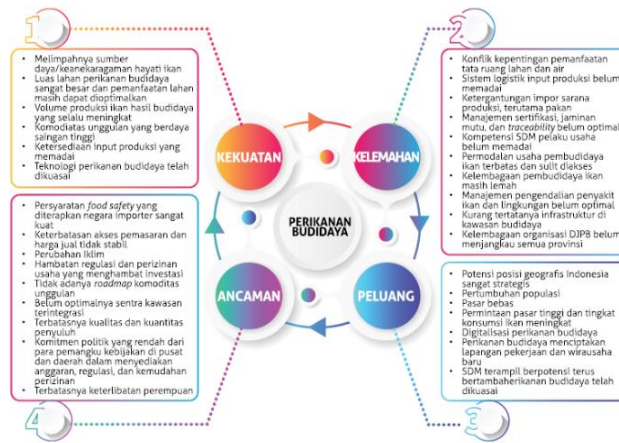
1

• Melimpahnya sumber daya/keanekaragaman hayati ikan
• Luas lahan perikanan budidaya sangat besar dan pemanfaatan lahan masih dapat dioptimalkan
• Volume produksi ikan hasil budidaya yang selalu meningkat
• Komoditas unggulan yang berdaya saingan tinggi
• Ketersediaan input produksi yang memadai
• Teknologi perikanan budidaya telah dikuasai

2

• Konflik kepentingan pemanfaatan tata ruang lahan dan air
• Sistem logistik input produksi belum memadai
• Ketergantungan impor sarana produksi, terutama pakan
• Manajemen sertifikasi, jaminan mutu, dan *traceability* belum optimal
• Kompetensi SDM pelaku usaha belum memadai
• Permodalan usaha pembudidaya ikan terbatas dan sulit diakses
• Kelembagaan pembudidaya ikan masih lemah
• Manajemen pengendalian penyakit ikan dan lingkungan belum optimal
• Kurang tertatanya infrastruktur di kawasan budidaya
• Kelembagaan organisasi DJPB belum menjangkau semua provinsi

KEKUATAN

KELEMAHAN

PERIKANAN BUDIDAYA

ANCAMAN

PELUANG

• Persyaratan *food safety* yang diterapkan negara importer sangat kuat
• Keterbatasan akses pemasaran dan harga jual tidak stabil
• Perubahan iklim
• Hambatan regulasi dan perizinan usaha yang menghambat investasi
• Tidak adanya *roadmap* komoditas unggulan
• Belum optimalnya sentra kawasan terintegrasi
• Terbatasnya kualitas dan kuantitas penyuluh
• Komitmen politik yang rendah dari para pemangku kebijakan di pusat dan daerah dalam menyediakan anggaran, regulasi, dan kemudahan perizinan
• Terbatasnya keterlibatan perempuan

4

• Potensi posisi geografis Indonesia sangat strategis
• Pertumbuhan populasi
• Pasar bebas
• Permintaan pasar tinggi dan tingkat konsumsi ikan meningkat
• Digitalisasi perikanan budidaya
• Perikanan budidaya menciptakan lapangan pekerjaan dan wirausaha baru
• SDM terampil berpotensi terus bertambahperikanan budidaya telah dikuasai

3